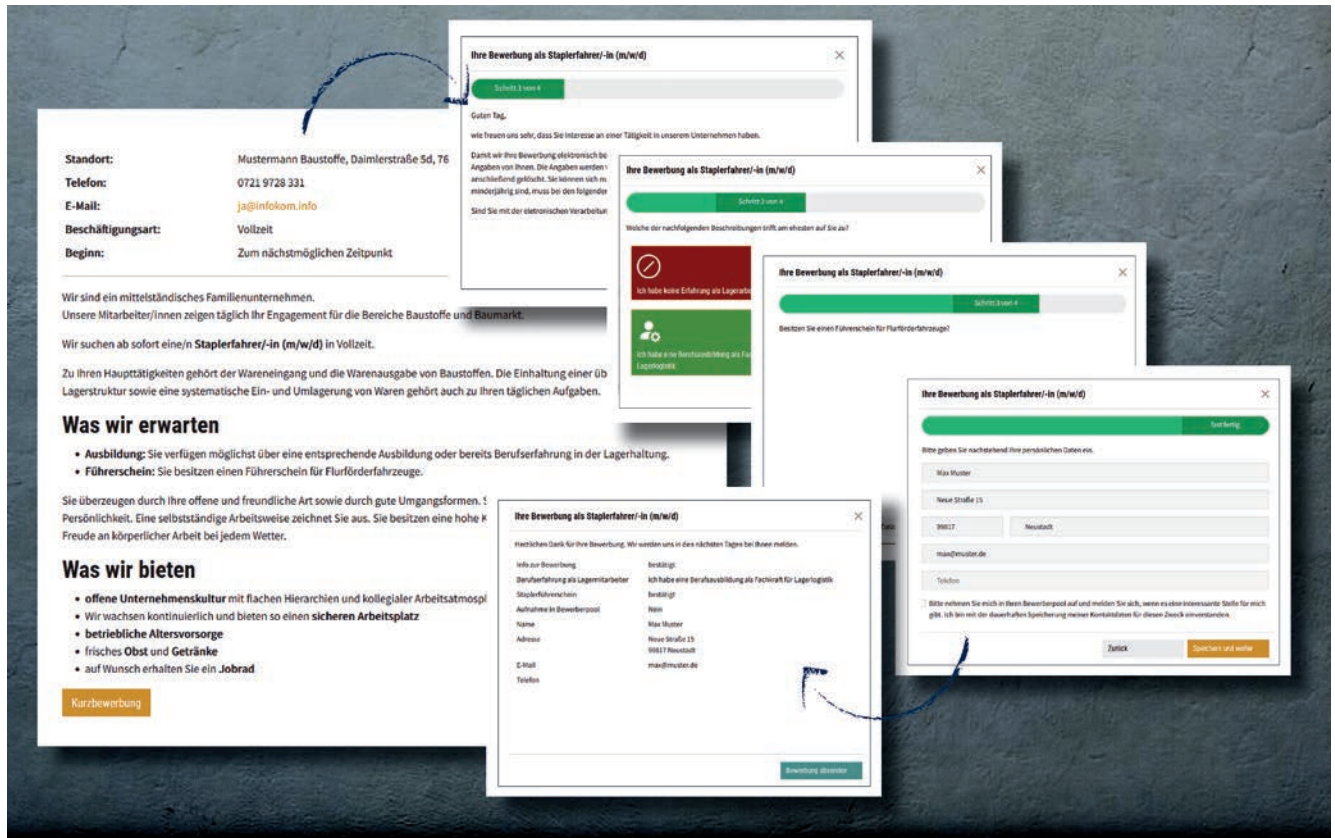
| | |
|---|---|
| Standort: | Mustermann Baustoffe, Daimlerstraße 5d, 76 |
| Telefon: | 0721 9728 331 |
| E-Mail: | ja@infokom.info |
| Beschäftigungsart: | Vollzeit |
| Beginn: | Zum nächstmöglichen Zeitpunkt |

Wir sind ein mittelständisches Familienunternehmen.
Unsere Mitarbeiter/innen zeigen täglich Ihr Engagement für die Bereiche Baustoffe und Baumarkt.

Wir suchen ab sofort eine/n Staplerfahrer/-in (m/w/d) in Vollzeit.

Zu Ihren Haupttätigkeiten gehört der Wareneingang und die Warenausgabe von Baustoffen. Die Einhaltung einer üb Lagerstruktur sowie eine systematische Ein- und Umlagerung von Waren gehört auch zu Ihren täglichen Aufgaben.

Was wir erwarten

• Ausbildung: Sie verfügen möglichst über eine entsprechende Ausbildung oder bereits Berufserfahrung in der Lagerhaltung.
• Führerschein: Sie besitzen einen Führerschein für Flurförderfahrzeuge.

Sie überzeugen durch Ihre offene und freundliche Art sowie durch gute Umgangsformen. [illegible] Persönlichkeit. Eine selbstständige Arbeitsweise zeichnet Sie aus. Sie besitzen eine hohe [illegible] Freude an körperlicher Arbeit bei jedem Wetter.

Was wir bieten

• offene Unternehmenskultur mit flachen Hierarchien und kollegialer Arbeitsatmosp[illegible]
• Wir wachsen kontinuierlich und bieten so einen sicheren Arbeitsplatz
• betriebliche Altersvorsorge
• frisches Obst und Getränke
• auf Wunsch erhalten Sie ein Jobrad

Kurzbewerbung

Ihre Bewerbung als Staplerfahrer/-in (m/w/d)

Schritt 1 von 4

Guten Tag,

wie freuen uns sehr, dass Sie Interesse an einer Tätigkeit in unserem Unternehmen haben.

Damit wir Ihre Bewerbung elektronisch be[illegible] Angaben von Ihnen. Die Angaben werden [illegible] anschließend gelöscht. Sie können sich m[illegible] minderjährig sind, muss bei den folgender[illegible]

Sie Sie mit der eletronischen Verarbeitun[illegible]

Ihre Bewerbung als Staplerfahrer/-in (m/w/d)

Schritt 2 von 4

Welche der nachfolgenden Beschreibungen trifft am ehesten auf Sie zu?

Ich habe keine Erfahrung als Lagerarbe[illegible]

Ich habe eine Berufsausbildung als Fa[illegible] Lagerlogistik

Ihre Bewerbung als Staplerfahrer/-in (m/w/d)

Schritt 3 von 4

Besitzen Sie einen Führerschein für Flurförderfahrzeuge?

Ihre Bewerbung als Staplerfahrer/-in (m/w/d)

Fast fertig

Bitte geben Sie nachstehend Ihre persönlichen Daten ein.

Max Muster

Neue Straße 15

99817 Neustadt

max@muster.de

Telefon

Bitte nehmen Sie mich in Ihren Bewerberpool auf und melden Sie sich, wenn es eine interessante Stelle für mich gibt. Ich bin mit der dauerhaften Speicherung meiner Kontaktdaten für diesen Zweck einverstanden.

Zurück Speichern und weiter

Ihre Bewerbung als Staplerfahrer/-in (m/w/d)

Herzlichen Dank für Ihre Bewerbung. Wir werden uns in den nächsten Tagen bei Ihnen melden.

| | |
|---|---|
| Info zur Bewerbung | bestätigt |
| Berufserfahrung als Lagermitarbeiter | Ich habe eine Berufsausbildung als Fachkraft für Lagerlogistik |
| Staplerführerschein | bestätigt |
| Aufnahme in Bewerberpool | Nein |
| Name | Max Muster |
| Adresse | Neue Straße 15 99817 Neustadt |
| E-Mail | max@muster.de |
| Telefon | |

Bewerbung absenden